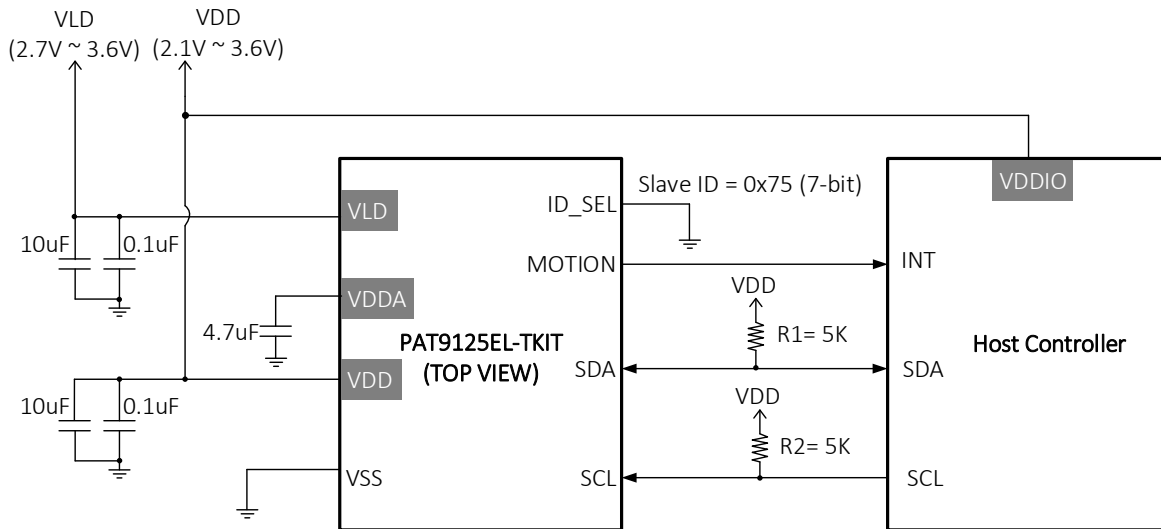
VLD
(2.7V ~ 3.6V)

VDD
(2.1V ~ 3.6V)

VLD

10uF

0.1uF

VDDA

4.7uF

VDD

10uF

0.1uF

VSS

PAT9125EL-TKIT
(TOP VIEW)

ID_SEL

MOTION

SDA

SCL

Slave ID = 0x75 (7-bit)

VDD

R1= 5K

VDD

R2= 5K

VDDIO

INT

Host Controller

SDA

SCL